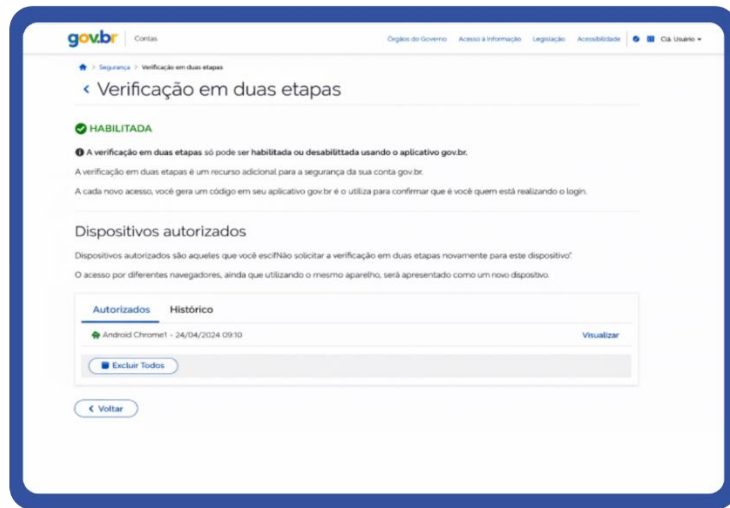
gov.br | Contas

Órgãos do Governo Acesso à Informação Legislação Acessibilidade Clá Usuário

Segurança > Verificação em duas etapas

‹ Verificação em duas etapas

HABILITADA

A verificação em duas etapas só pode ser habilitada ou desabilitada usando o aplicativo gov.br.

A verificação em duas etapas é um recurso adicional para a segurança da sua conta gov.br.

A cada novo acesso, você gera um código em seu aplicativo gov.br e o utiliza para confirmar que é você quem está realizando o login.

Dispositivos autorizados

Dispositivos autorizados são aqueles que você escifNão solicitar a verificação em duas etapas novamente para este dispositivo"

O acesso por diferentes navegadores, ainda que utilizando o mesmo aparelho, será apresentado como um novo dispositivo.

Autorizados Histórico

Android Chrome1 - 24/04/2024 09:10 Visualizar

Excluir Todos

‹ Voltar